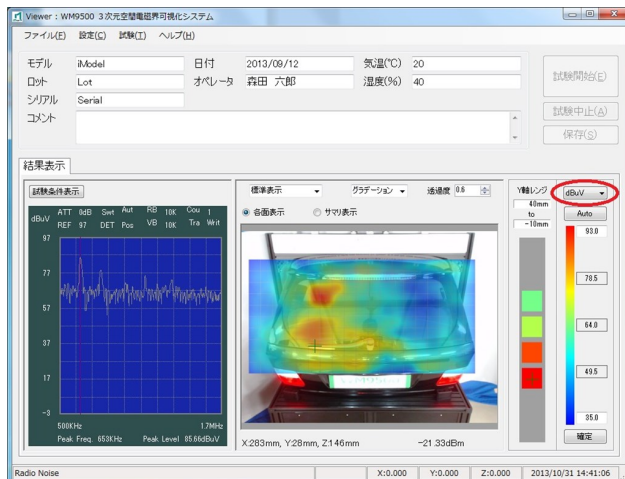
Viewer : WM9500 3次元空間電磁界可視化システム

ファイル(F) 設定(C) 試験(T) ヘルプ(H)

| モデル | iModel | 日付 | 2013/09/12 | 気温(℃) | 20 |
|---|---|---|---|---|---|
| ロット | Lot | オペレータ | 森田 六郎 | 湿度(%) | 40 |
| シリアル | Serial | | | | |
| コメント | | | | | |

試験開始(E)

試験中止(A)

保存(S)

結果表示

試験条件表示

dBuV ATT 0dB Swt Aut RB 10K Cou 1
REF 97 DET Pos VB 10K Tra Writ

97
77
57
37
17
-3

500KHz 1.7MHz
Peak Freq. 653KHz Peak Level 85.66dBuV

標準表示 グラデーション 透過度 0.6

各面表示 サマリ表示

X:283mm, Y:28mm, Z:146mm -21.33dBm

Y軸レンジ
40mm
to
-10mm

dBuV
Auto
93.0
78.5
64.0
49.5
35.0
確定

Radio Noise X:0.000 Y:0.000 Z:0.000 2013/10/31 14:41:06